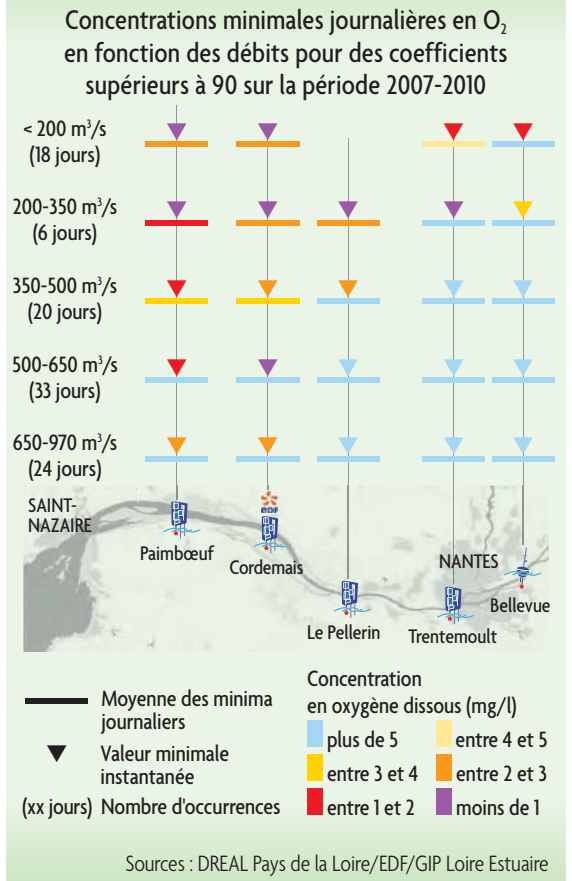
Concentrations minimales journalières en $O_2$ en fonction des débits pour des coefficients supérieurs à 90 sur la période 2007-2010

< 200 m³/s (18 jours)

200-350 m³/s (6 jours)

350-500 m³/s (20 jours)

500-650 m³/s (33 jours)

650-970 m³/s (24 jours)

SAINT-NAZAIRE

Paimbœuf

EDF

Cordemais

Le Pellerin

NANTES

Trentemoult

Bellevue

Moyenne des minima journaliers

Valeur minimale instantanée

(xx jours) Nombre d'occurrences

Concentration en oxygène dissous (mg/l)

plus de 5
entre 4 et 5
entre 3 et 4
entre 2 et 3
entre 1 et 2
moins de 1

Sources : DREAL Pays de la Loire/EDF/GIP Loire Estuaire